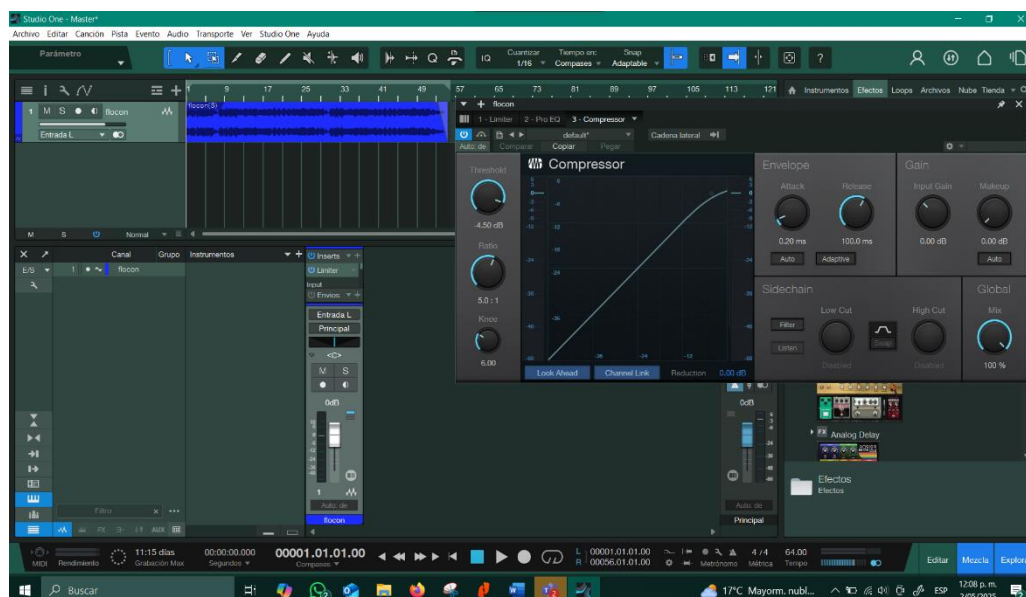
Studio One - Master*

Archivo Editar Canción Pista Evento Audio Transporte Ver Studio One Ayuda

Parámetro

IQ Cuantizar 1/16 Tiempo en: Compases Snap Adaptable

?

Instrumentos Efectos Loops Archivos Nube Tienda

1 M S flocon

Entrada L

flocon(3)

9 17 25 33 41 49 57 65 73 81 89 97 105 113 121

flocon

1 - Limiter 2 - Pro EQ 3 - Compressor

default*

Cadena lateral

Auto: de Comparar Copiar Pegar

Compressor

Threshold

-4.50 dB

Ratio

5.0 : 1

Knee

6.00

Look Ahead Channel Link Reduction 0.00 dB

Envelope

Attack Release

0.20 ms 100.0 ms

Auto Adaptive

Gain

Input Gain Makeup

0.00 dB 0.00 dB

Auto

Sidechain

Low Cut High Cut

Filter

Listen

Disabled Disabled

Global

Mix

100 %

M S Normal

Canal Grupo Instrumentos

E/S 1 flocon

Inserts

Limiter

Input

Envios

Entrada L

Principal

<C>

M S

0dB

1

Auto: de

flocon

0dB

Auto: de

Principal

Analog Delay

Efectos

Efectos

Filtro

FX AUX

MIDI Rendimiento 11:15 días Grabación Máx 00:00:00.000 Segundos 00001.01.01.00 Compases L 00001.01.01.00 R 00056.01.01.00 Metrónomo 4/4 Métrica 64.00 Tempo

Editar Mezcla Explorar

Buscar

17°C Mayorm. nubl... ESP 12:08 p. m.